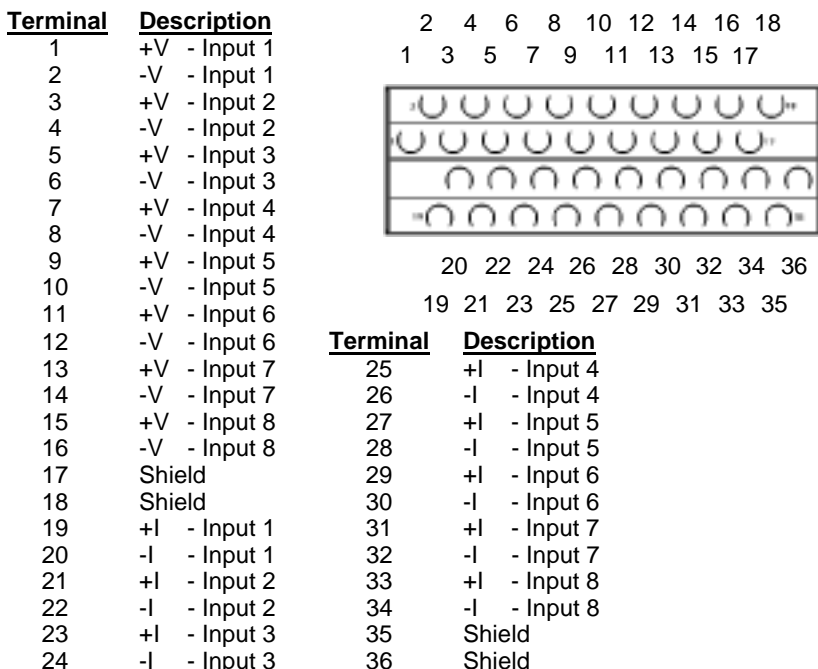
| Terminal | Description |
|---|---|
| 1 | +V - Input 1 |
| 2 | -V - Input 1 |
| 3 | +V - Input 2 |
| 4 | -V - Input 2 |
| 5 | +V - Input 3 |
| 6 | -V - Input 3 |
| 7 | +V - Input 4 |
| 8 | -V - Input 4 |
| 9 | +V - Input 5 |
| 10 | -V - Input 5 |
| 11 | +V - Input 6 |
| 12 | -V - Input 6 |
| 13 | +V - Input 7 |
| 14 | -V - Input 7 |
| 15 | +V - Input 8 |
| 16 | -V - Input 8 |
| 17 | Shield |
| 18 | Shield |
| 19 | +I - Input 1 |
| 20 | -I - Input 1 |
| 21 | +I - Input 2 |
| 22 | -I - Input 2 |
| 23 | +I - Input 3 |
| 24 | -I - Input 3 |

2 4 6 8 10 12 14 16 18
1 3 5 7 9 11 13 15 17

20 22 24 26 28 30 32 34 36
19 21 23 25 27 29 31 33 35

| Terminal | Description |
|---|---|
| 25 | +I - Input 4 |
| 26 | -I - Input 4 |
| 27 | +I - Input 5 |
| 28 | -I - Input 5 |
| 29 | +I - Input 6 |
| 30 | -I - Input 6 |
| 31 | +I - Input 7 |
| 32 | -I - Input 7 |
| 33 | +I - Input 8 |
| 34 | -I - Input 8 |
| 35 | Shield |
| 36 | Shield |